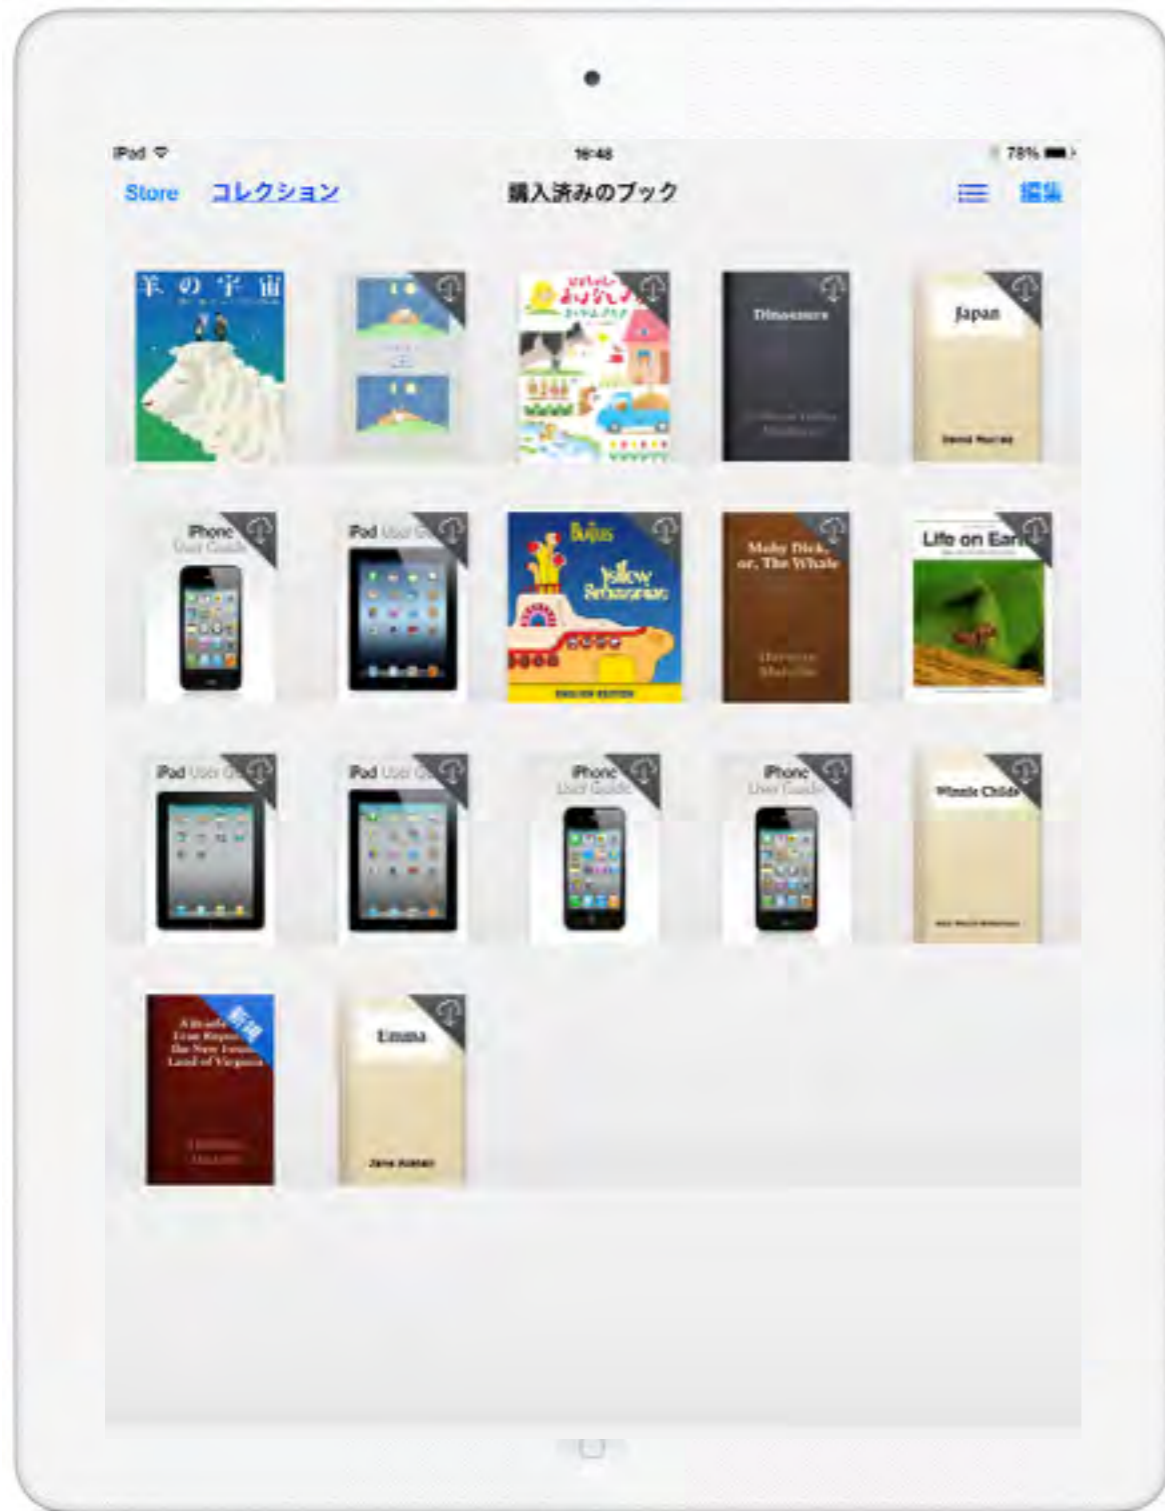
iPad
16:48
78%
Store
コレクション
購入済みのブック
編集

羊の宇宙

Dinosaurs

Japan

iPhone User Guide

iPad User Guide

The Beatles Yellow Submarine
ENGLISH EDITION

Moby Dick, or, The Whale

Life on Earth

iPad User Guide

iPad User Guide

iPhone User Guide

iPhone User Guide

Wassie Childs

新着

Emma
Jane Austen